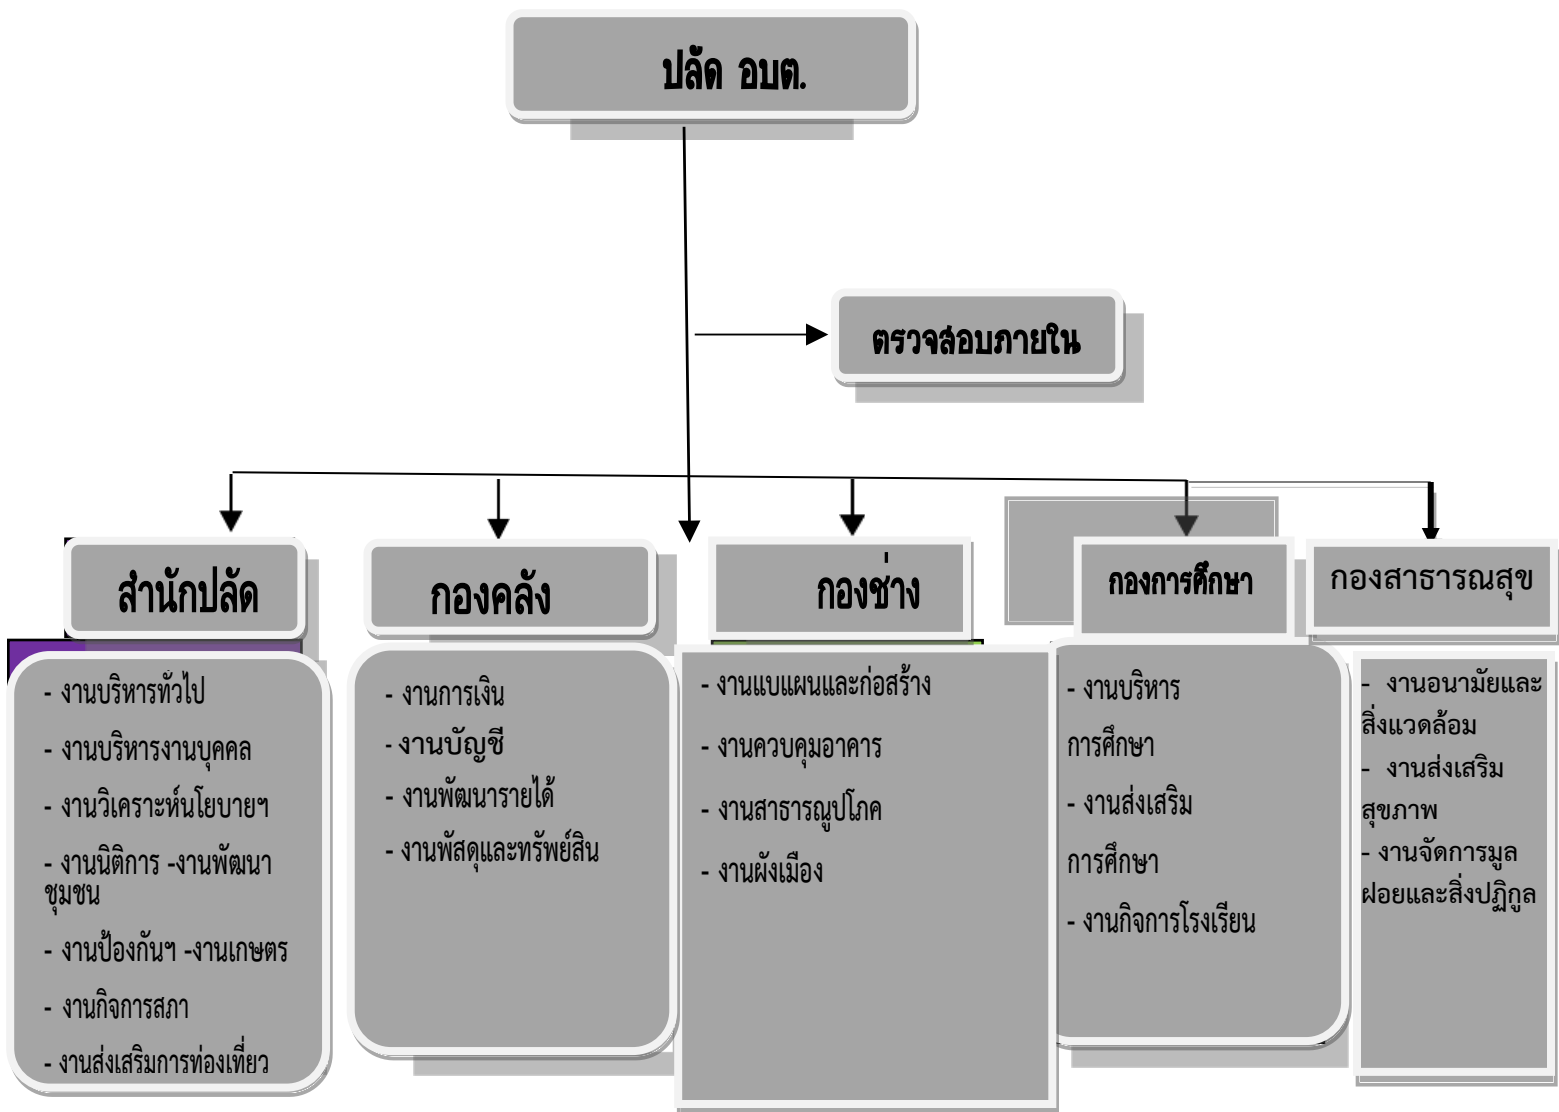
ปลัด อบต.

ตรวจสอบภายใน

สำนักปลัด

- งานบริหารทั่วไป
- งานบริหารงานบุคคล
- งานวิเคราะห์นโยบายฯ
- งานนิติการ -งานพัฒนาชุมชน
- งานป้องกันฯ -งานเกษตร
- งานกิจการสภา
- งานส่งเสริมการท่องเที่ยว

กองคลัง

- งานการเงิน
- งานบัญชี
- งานพัฒนารายได้
- งานพัสดุและทรัพย์สิน

กองช่าง

- งานแบบแผนและก่อสร้าง
- งานควบคุมอาคาร
- งานสาธารณูปโภค
- งานผังเมือง

กองการศึกษา

- งานบริหารการศึกษา
- งานส่งเสริมการศึกษา
- งานกิจการโรงเรียน

กองสาธารณสุข

- งานอนามัยและสิ่งแวดล้อม
- งานส่งเสริมสุขภาพ
- งานจัดการมูลฝอยและสิ่งปฏิกูล